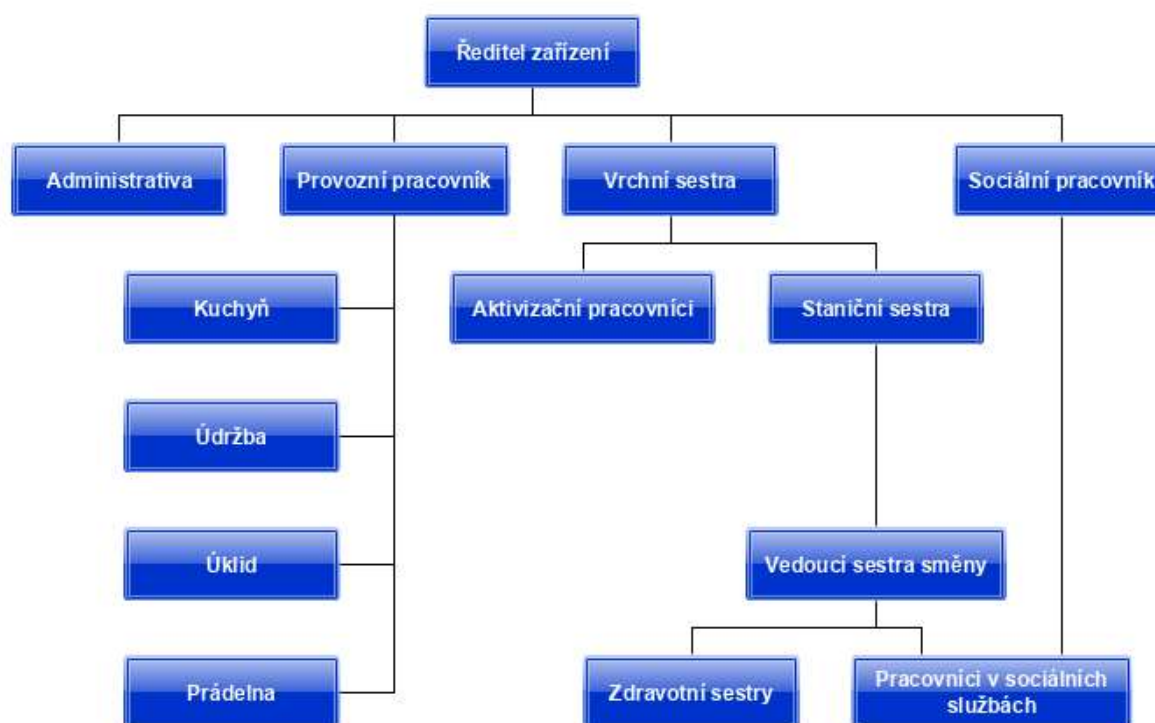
Ředitel zařízení

Administrativa

Provozní pracovník

Vrchní sestra

Sociální pracovník

Kuchyň

Údržba

Úklid

Prádelna

Aktivizační pracovníci

Staniční sestra

Vedoucí sestra směny

Zdravotní sestry

Pracovníci v sociálních službách